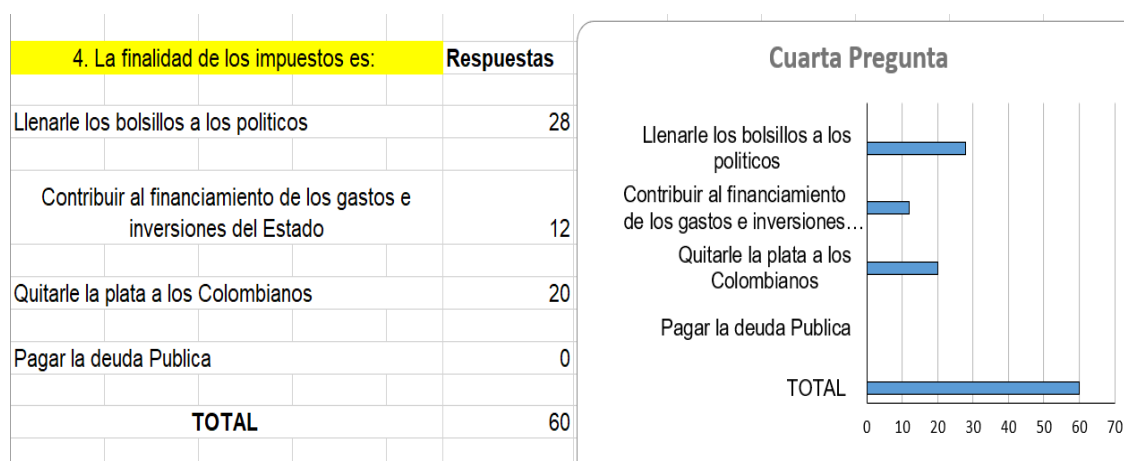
| 4. La finalidad de los impuestos es: | Respuestas |
|---|---|
| Llenarle los bolsillos a los politicos | 28 |
| Contribuir al financiamiento de los gastos e inversiones del Estado | 12 |
| Quitarle la plata a los Colombianos | 20 |
| Pagar la deuda Publica | 0 |
| TOTAL | 60 |

Cuarta Pregunta

Llenarle los bolsillos a los politicos
Contribuir al financiamiento de los gastos e inversiones…
Quitarle la plata a los Colombianos
Pagar la deuda Publica
TOTAL

0 10 20 30 40 50 60 70